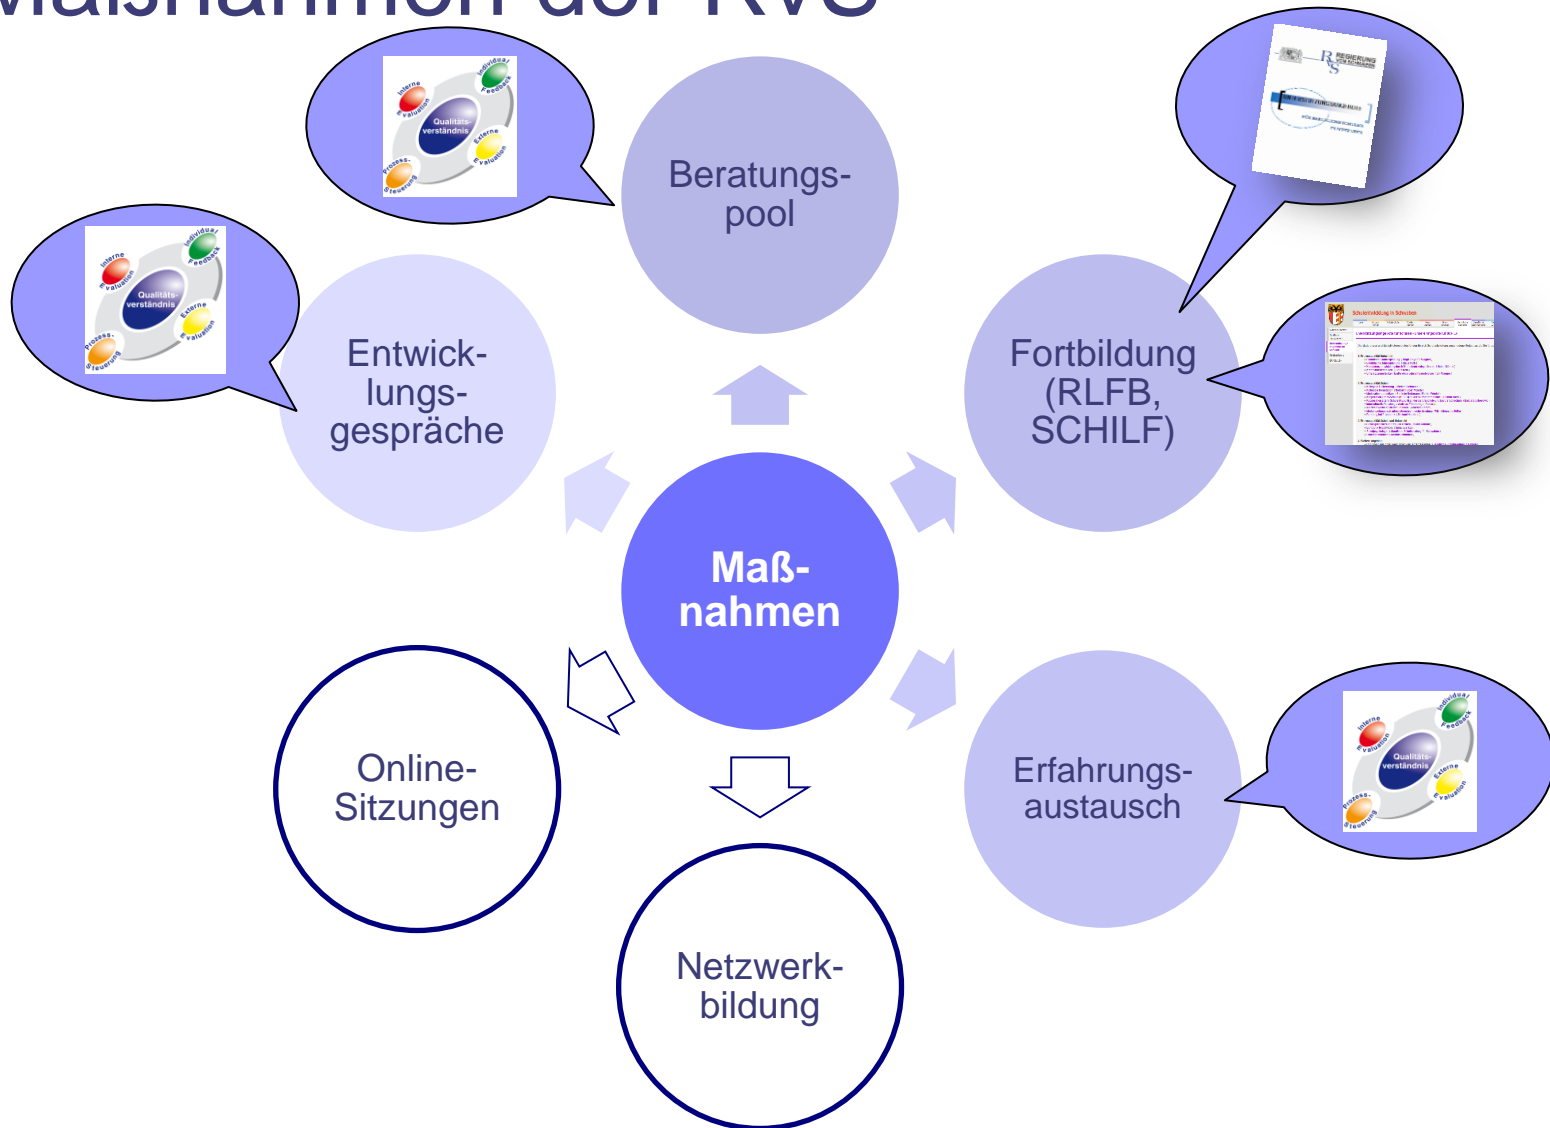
Maßnahmen der RvS

Interne Evaluation
Individual Feedback
Qualitäts-verständnis
Externe Evaluation
Prozess-Steuerung

Beratungs-pool

Interne Evaluation
Individual Feedback
Qualitäts-verständnis
Externe Evaluation
Prozess-Steuerung

Entwick-lungs-gespräche

Fortbildung (RLFB, SCHILF)

Maß-nahmen

Online-Sitzungen

Netzwerk-bildung

Erfahrungs-austausch

Interne Evaluation
Individual Feedback
Qualitäts-verständnis
Externe Evaluation
Prozess-Steuerung